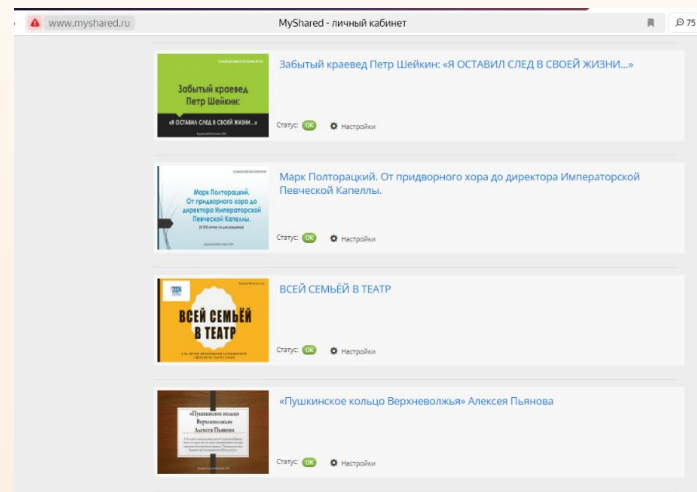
www.myshared.ru MyShared - личный кабинет 75

Забытый краевед Петр Шейкин: «Я ОСТАВИЛ СЛЕД В СВОЕЙ ЖИЗНИ...»

Забытый краевед Петр Шейкин: «Я ОСТАВИЛ СЛЕД В СВОЕЙ ЖИЗНИ...»

Статус: OK Настройки

Марк Полторацкий. От придворного хора до директора Императорской Певческой Капеллы.

Марк Полторацкий. От придворного хора до директора Императорской Певческой Капеллы.

Марк Полторацкий. От придворного хора до директора Императорской Певческой Капеллы.

Статус: OK Настройки

ВСЕЙ СЕМЬЁЙ В ТЕАТР

ВСЕЙ СЕМЬЁЙ В ТЕАТР

Статус: OK Настройки

«Пушкинское кольцо Верхневолжья» Алексея Пьянова

«Пушкинское кольцо Верхневолжья» Алексея Пьянова

Статус: OK Настройки